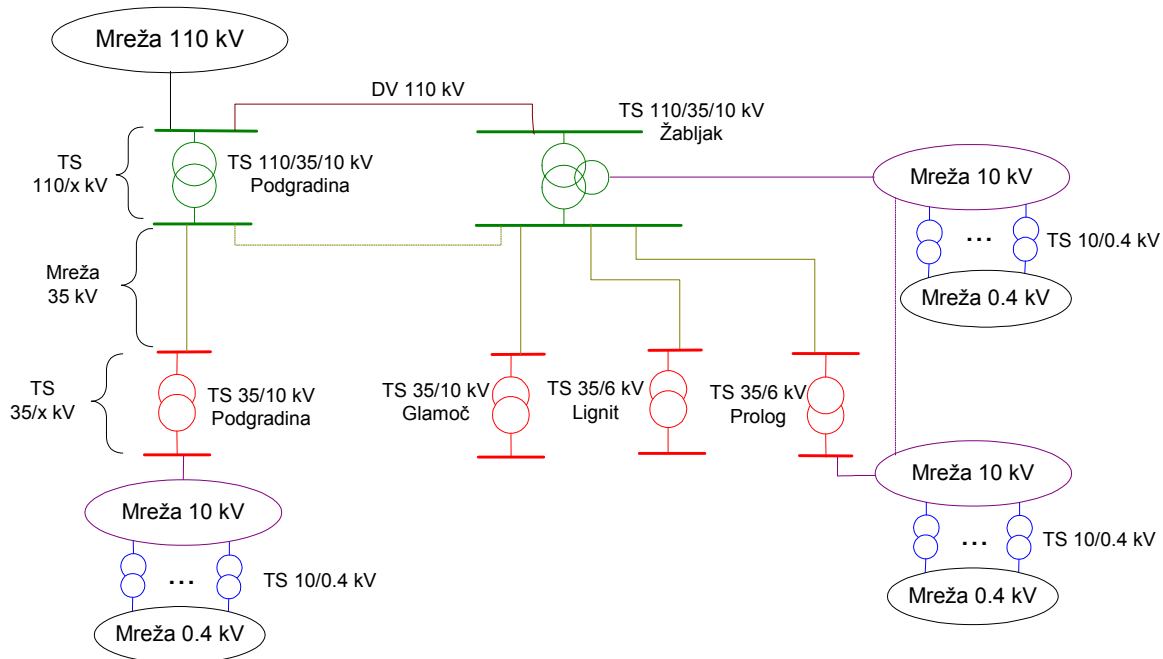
Mreža 110 kV

DV 110 kV

TS 110/35/10 kV
Žabljak

TS
110/x kV

TS 110/35/10 kV
Podgradina

Mreža 10 kV

...

TS 10/0.4 kV

Mreža 0.4 kV

Mreža
35 kV

TS
35/x kV

TS 35/10 kV
Podgradina

TS 35/10 kV
Glamoč

TS 35/6 kV
Lignit

TS 35/6 kV
Prolog

Mreža 10 kV

Mreža 10 kV

...

TS 10/0.4 kV

Mreža 0.4 kV

...

TS 10/0.4 kV

Mreža 0.4 kV